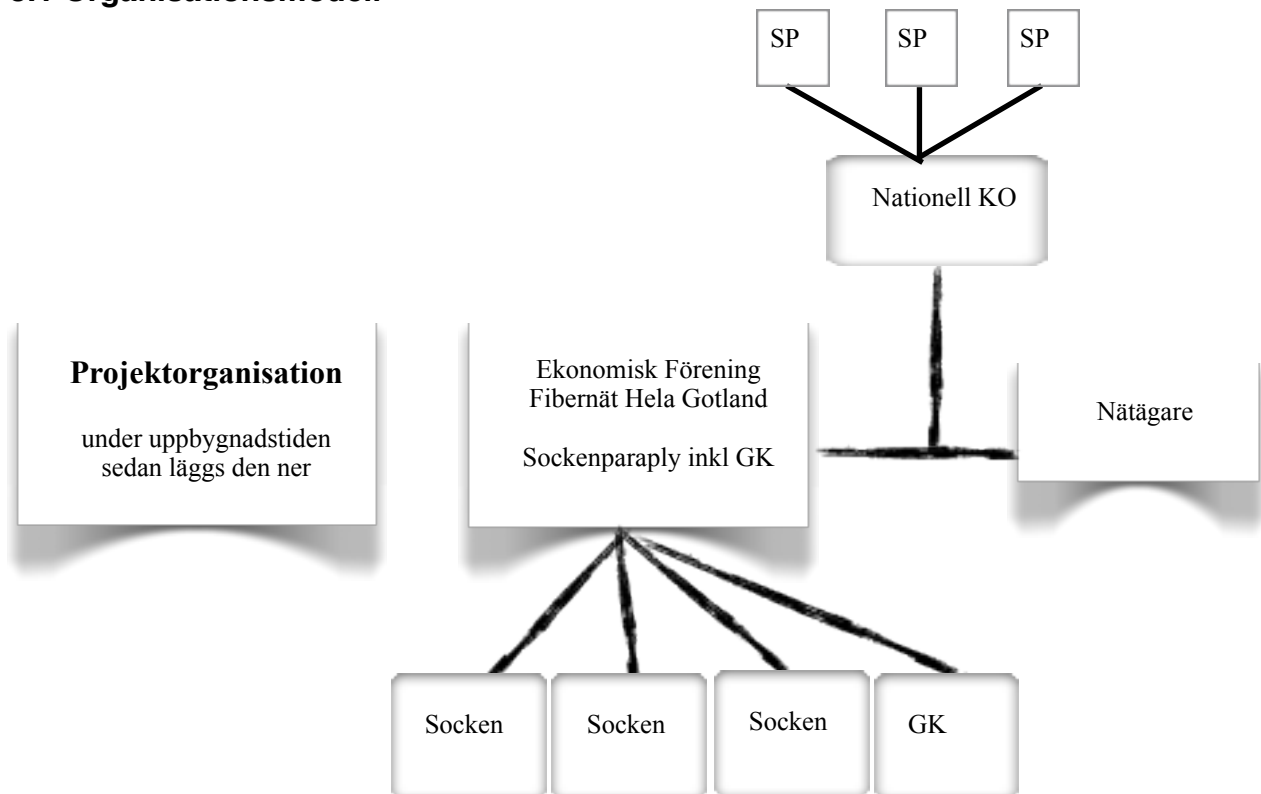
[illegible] Organisationsmodell

SP SP SP

Nationell KO

Projektorganisation

under uppbygnadstiden sedan läggs den ner

Ekonomisk Förening Fibernät Hela Gotland

Sockenparaply inkl GK

Nätägare

Socken Socken Socken GK